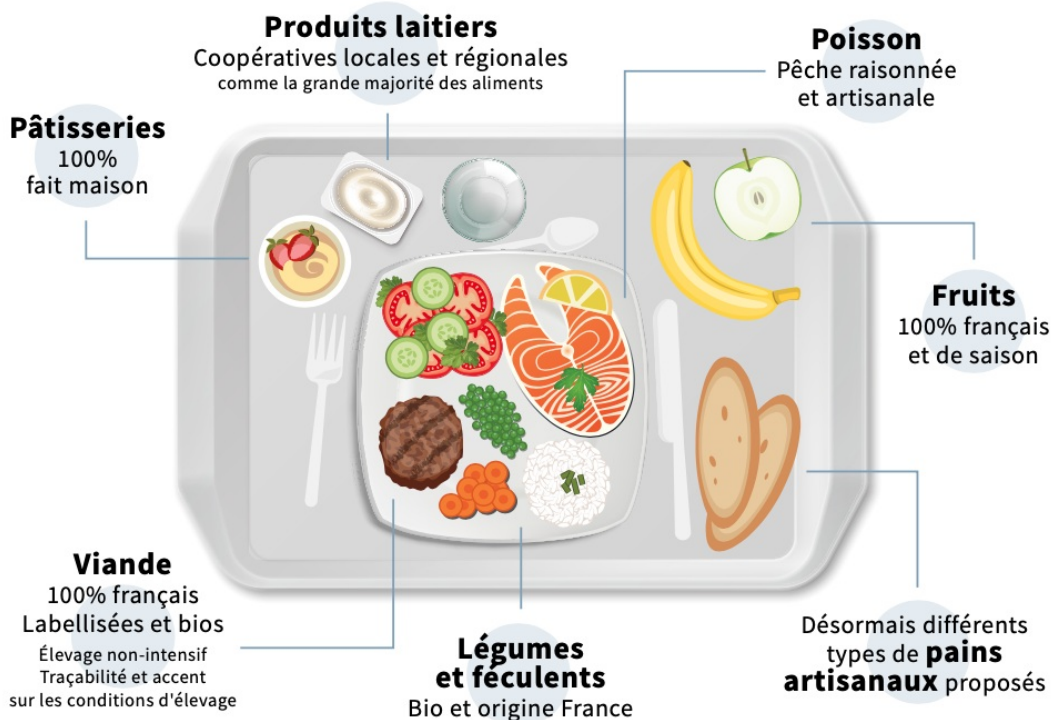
Produits laitiers
Coopératives locales et régionales
comme la grande majorité des aliments

Poisson
Pêche raisonnée et artisanale

Pâtisseries
100% fait maison

Fruits
100% français et de saison

Viande
100% français
Labellisées et bios
Élevage non-intensif
Traçabilité et accent sur les conditions d'élevage

Légumes et féculents
Bio et origine France

Désormais différents types de pains artisanaux proposés